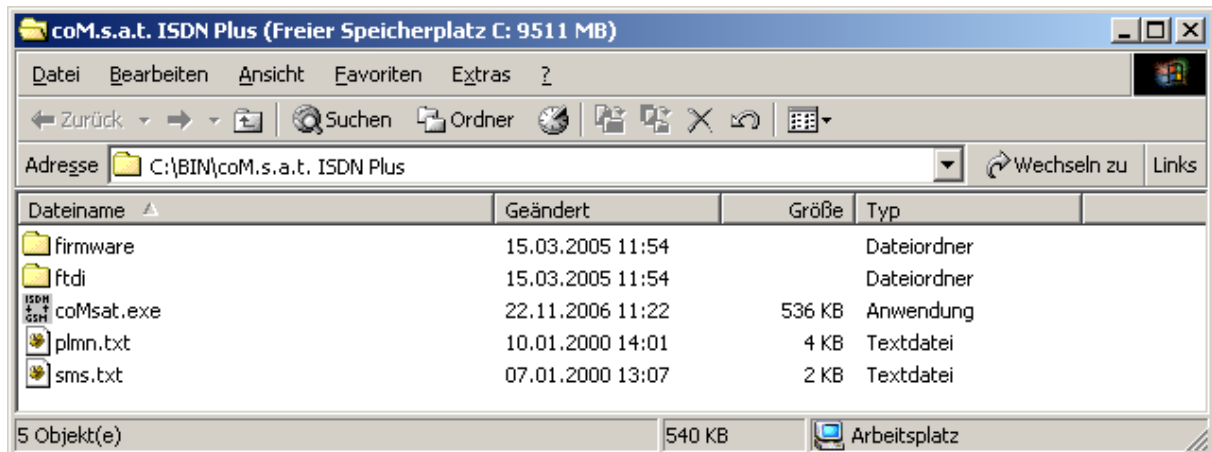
coM.s.a.t. ISDN Plus (Freier Speicherplatz C: 9511 MB)

Datei Bearbeiten Ansicht Favoriten Extras ?

Zurück Suchen Ordner

Adresse C:\BIN\coM.s.a.t. ISDN Plus Wechseln zu Links

| Dateiname | Geändert | Größe | Typ |
|---|---|---|---|
| firmware | 15.03.2005 11:54 | | Dateiordner |
| ftdi | 15.03.2005 11:54 | | Dateiordner |
| coMsat.exe | 22.11.2006 11:22 | 536 KB | Anwendung |
| plmn.txt | 10.01.2000 14:01 | 4 KB | Textdatei |
| sms.txt | 07.01.2000 13:07 | 2 KB | Textdatei |

5 Objekt(e) 540 KB Arbeitsplatz